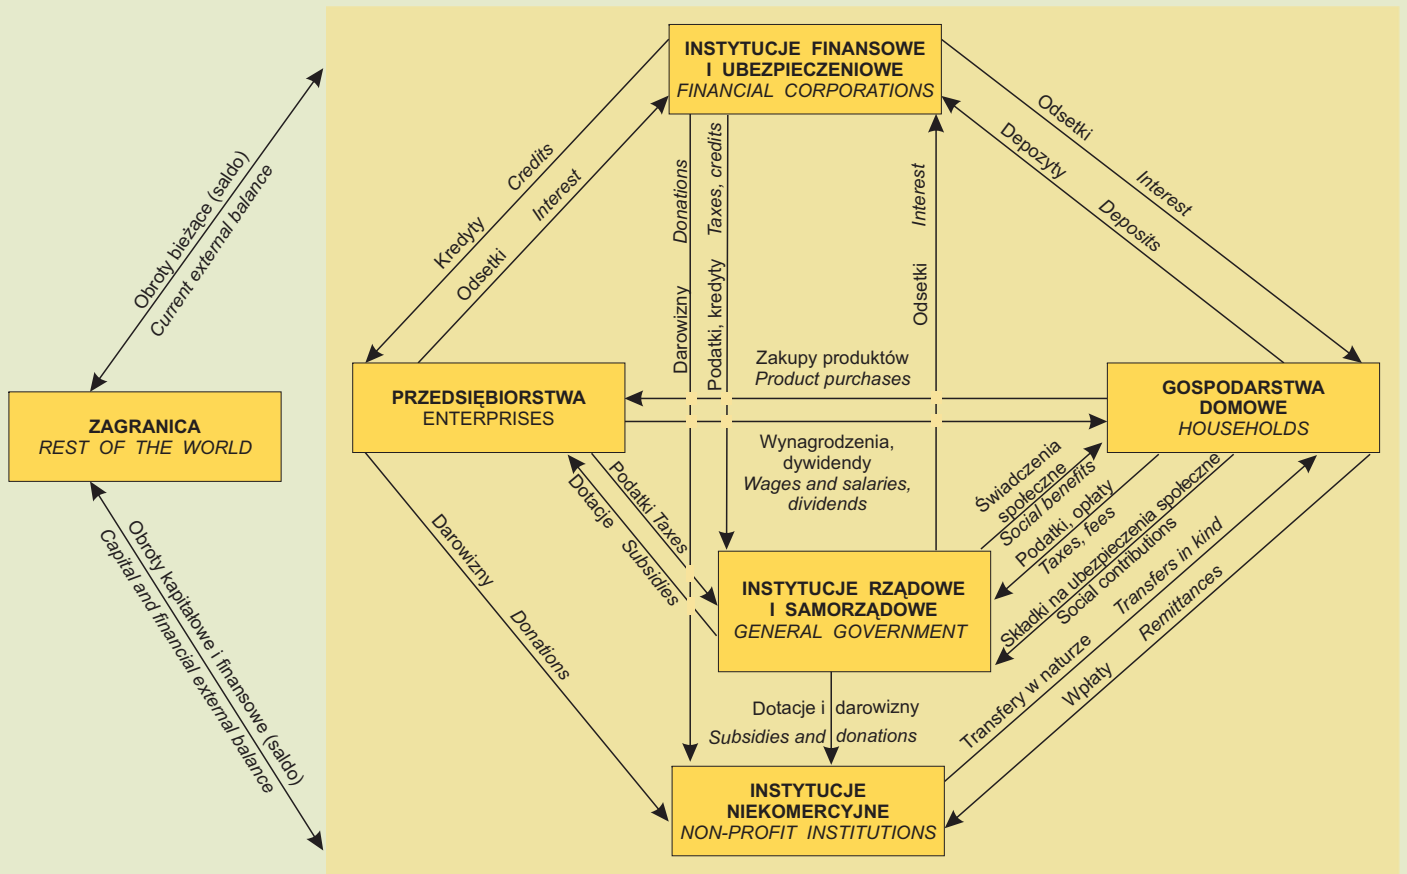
INSTYTUCJE FINANSOWE I UBEZPIECZENIOWE
FINANCIAL CORPORATIONS

Obroty bieżące (saldo)
Current external balance

Kredyty Credits
Odsetki Interest

Darowizny Donations
Podatki, kredyty Taxes, credits

Odsetki Interest

Odsetki Interest
Depozyty Deposits

ZAGRANICA
REST OF THE WORLD

PRZEDSIĘBIORSTWA
ENTERPRISES

Zakupy produktów
Product purchases

GOSPODARSTWA DOMOWE
HOUSEHOLDS

Wynagrodzenia, dywidendy
Wages and salaries, dividends

Świadczenia społeczne
Social benefits

Podatki, opłaty
Taxes, fees

Składki na ubezpieczenia społeczne
Social contributions

Transfery w naturze
Transfers in kind

Wpłaty
Remittances

Podatki Taxes
Dotacje Subsidies

Darowizny Donations

INSTYTUCJE RZĄDOWE I SAMORZĄDOWE
GENERAL GOVERNMENT

Obroty kapitałowe i finansowe (saldo)
Capital and financial external balance

Dotacje i darowizny
Subsidies and donations

INSTYTUCJE NIEKOMERCYJNE
NON-PROFIT INSTITUTIONS